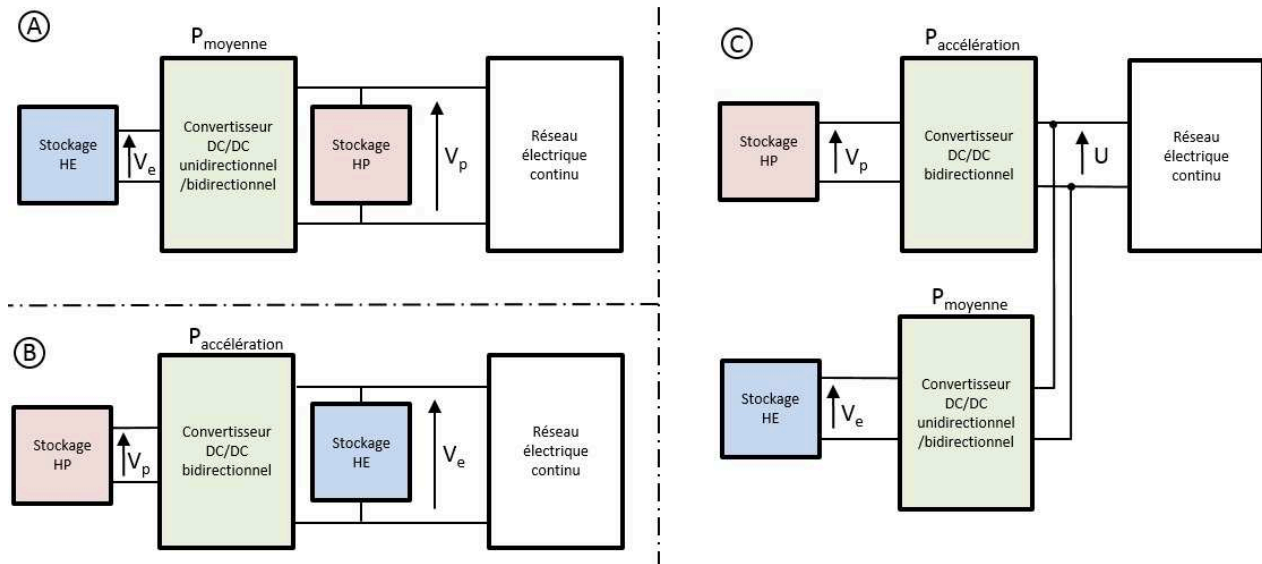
Ⓐ

$P_{moyenne}$

Stockage HE

$V_e$

Convertisseur DC/DC unidirectionnel /bidirectionnel

Stockage HP

$V_p$

Réseau électrique continu

Ⓑ

$P_{accélération}$

Stockage HP

$V_p$

Convertisseur DC/DC bidirectionnel

Stockage HE

$V_e$

Réseau électrique continu

Ⓒ

$P_{accélération}$

Stockage HP

$V_p$

Convertisseur DC/DC bidirectionnel

U

Réseau électrique continu

$P_{moyenne}$

Stockage HE

$V_e$

Convertisseur DC/DC unidirectionnel /bidirectionnel